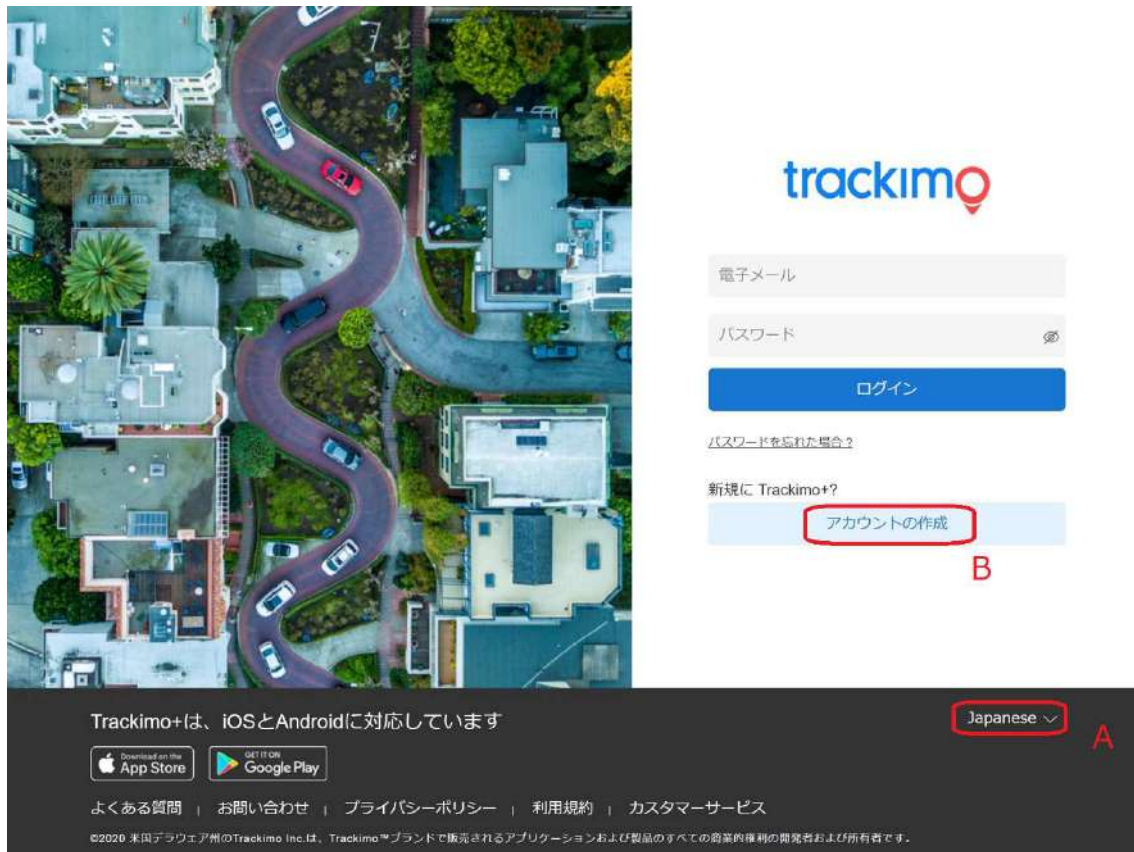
trackimo

電子メール

パスワード

ログイン

パスワードを忘れた場合？

新規に Trackimo+?

アカウントの作成

B

Trackimo+は、iOSとAndroidに対応しています

Japanese

A

Download on the App Store

GET IT ON Google Play

よくある質問 | お問い合わせ | プライバシーポリシー | 利用規約 | カスタマーサービス

©2020 米国デラウェア州のTrackimo Inc.は、Trackimo™ブランドで販売されるアプリケーションおよび製品のすべての商業的権利の開発者および所有者です。